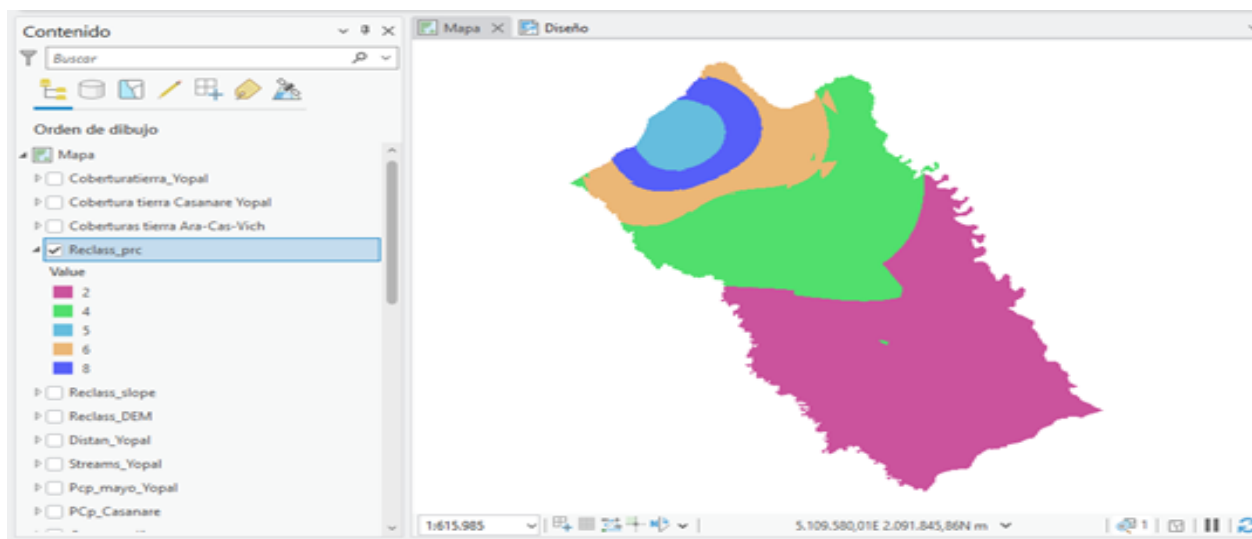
Contenido

Buscar

Orden de dibujo

Mapa

Coberturatierra_Yopal

Cobertura tierra Casanare Yopal

Coberturas tierra Ara-Cas-Vich

Reclass_prc

Value

2

4

5

6

8

Reclass_slope

Reclass_DEM

Distan_Yopal

Streams_Yopal

Pcp_mayo_Yopal

PCp_Casanare

Mapa

Diseño

1:615.985

5.109.580,01E 2.091.845,86N m

1